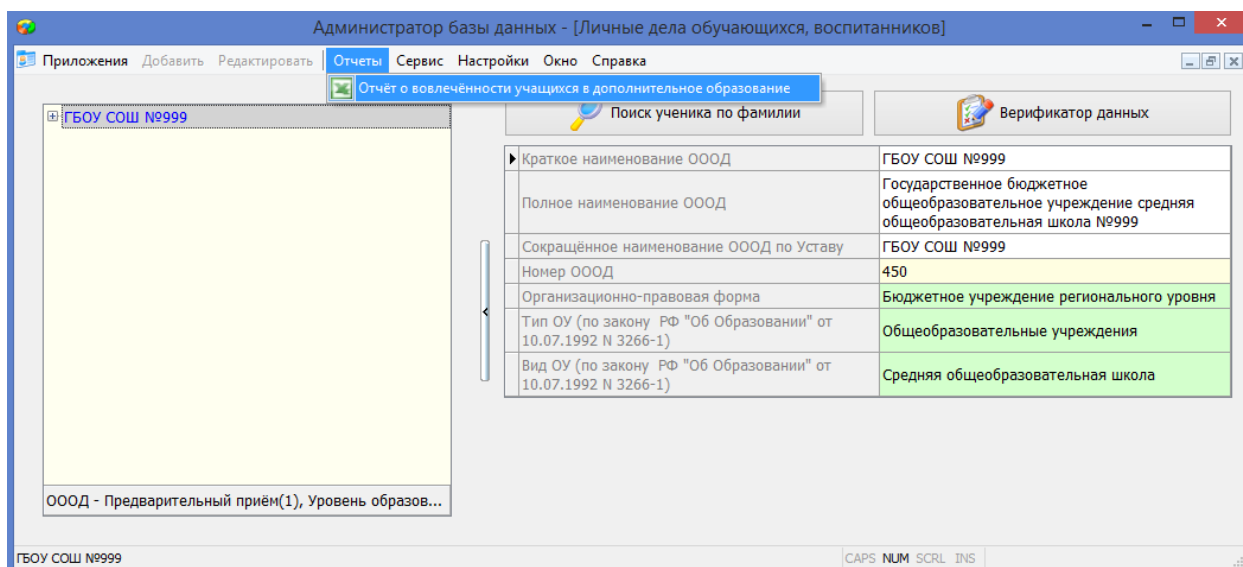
Администратор базы данных - [Личные дела обучающихся, воспитанников]

Приложения Добавить Редактировать Отчеты Сервис Настройки Окно Справка

Отчёт о вовлечённости учащихся в дополнительное образование

ГБОУ СОШ №999

Поиск ученика по фамилии

Верификатор данных

| | |
|---|---|
| Краткое наименование ОООД | ГБОУ СОШ №999 |
| Полное наименование ОООД | Государственное бюджетное общеобразовательное учреждение средняя общеобразовательная школа №999 |
| Сокращённое наименование ОООД по Уставу | ГБОУ СОШ №999 |
| Номер ОООД | 450 |
| Организационно-правовая форма | Бюджетное учреждение регионального уровня |
| Тип ОУ (по закону РФ "Об Образовании" от 10.07.1992 N 3266-1) | Общеобразовательные учреждения |
| Вид ОУ (по закону РФ "Об Образовании" от 10.07.1992 N 3266-1) | Средняя общеобразовательная школа |

ОООД - Предварительный приём(1), Уровень образов...

ГБОУ СОШ №999

CAPS NUM SCRL INS